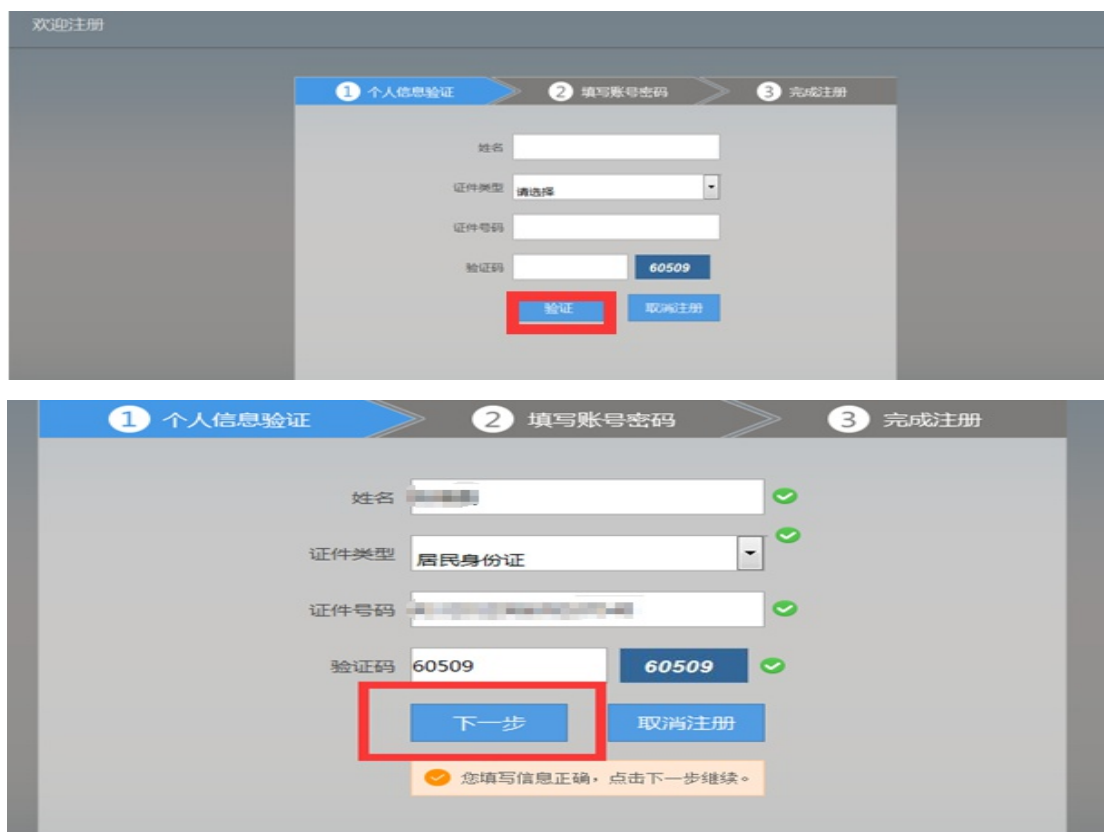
欢迎注册

1 个人信息验证
2 填写账号密码
3 完成注册

姓名

证件类型 请选择

证件号码

验证码 60509

验证 取消注册

1 个人信息验证
2 填写账号密码
3 完成注册

姓名 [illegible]

证件类型 居民身份证

证件号码 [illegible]

验证码 60509 60509

下一步 取消注册

您填写信息正确，点击下一步继续。